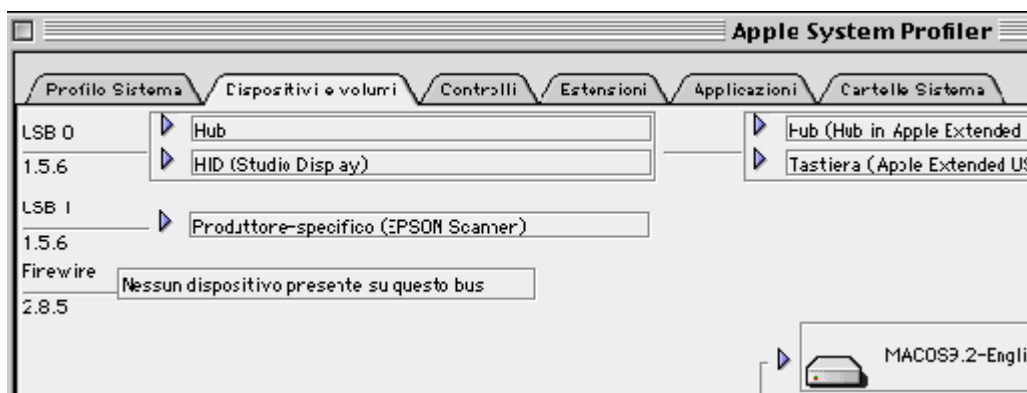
Apple System Profiler

Profilo Sistema | Dispositivi e volumi | Controlli | Estensioni | Applicazioni | Cartelle Sistema

USB 0
1.5.6
Hub
HID (Studio Dispay)
Hub (Hub in Apple Extended
Tastiera (Apple Extended US

USB 1
1.5.6
Produttore-specifico (EPSON Scanner)

Firewire
2.8.5
Nessun dispositivo presente su questo bus

MACOS9.2-Engli